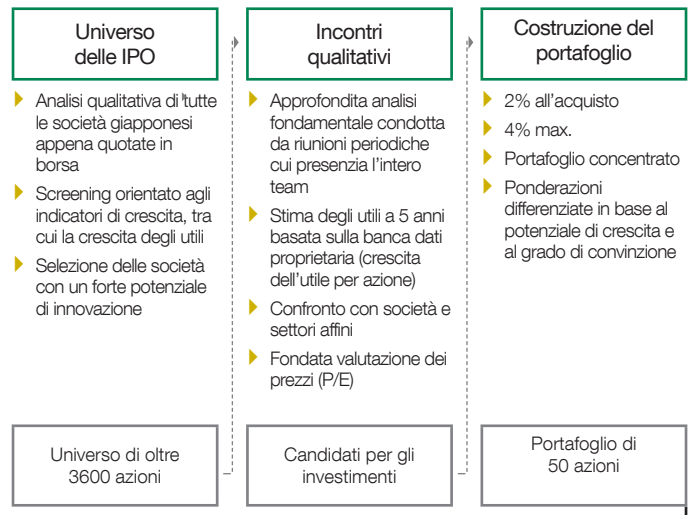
Universo delle IPO

Analisi qualitativa di tutte le società giapponesi appena quotate in borsa

Screening orientato agli indicatori di crescita, tra cui la crescita degli utili

Selezione delle società con un forte potenziale di innovazione

Universo di oltre 3600 azioni

Incontri qualitativi

Approfondita analisi fondamentale condotta da riunioni periodiche cui presenzia l'intero team

Stima degli utili a 5 anni basata sulla banca dati proprietaria (crescita dell'utile per azione)

Confronto con società e settori affini

Fondata valutazione dei prezzi (P/E)

Candidati per gli investimenti

Costruzione del portafoglio

2% all'acquisto

4% max.

Portafoglio concentrato

Ponderazioni differenziate in base al potenziale di crescita e al grado di convinzione

Portafoglio di 50 azioni